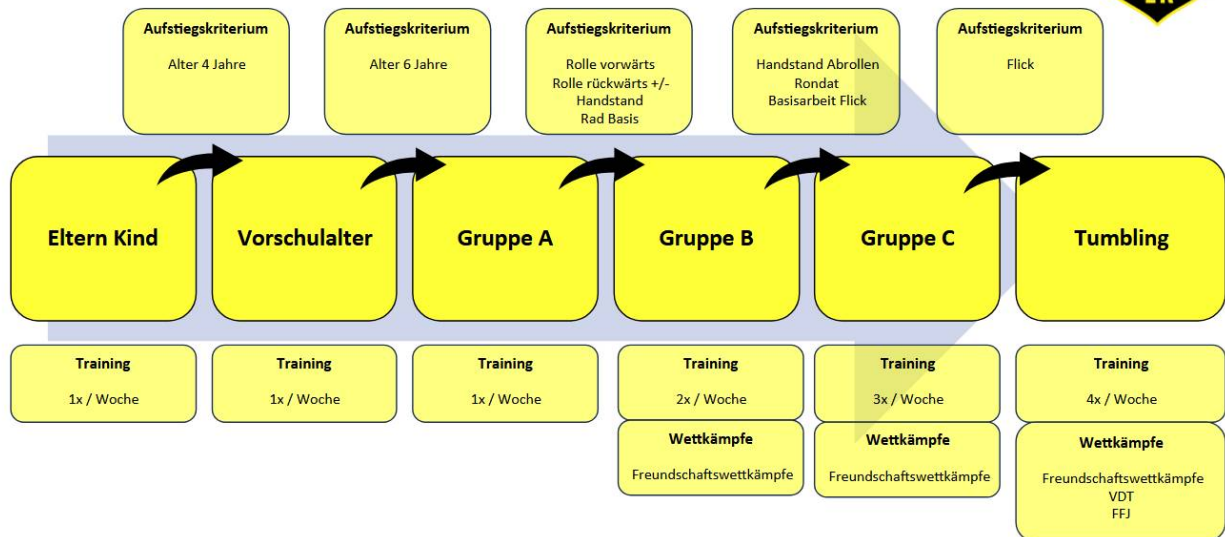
Aufstiegskriterium
Alter 4 Jahre

Aufstiegskriterium
Alter 6 Jahre

Aufstiegskriterium
Rolle vorwärts
Rolle rückwärts +/-
Handstand
Rad Basis

Aufstiegskriterium
Handstand Abrollen
Rondat
Basisarbeit Flick

Aufstiegskriterium
Flick

Eltern Kind

Vorschulalter

Gruppe A

Gruppe B

Gruppe C

Tumbling

Training
1x / Woche

Training
1x / Woche

Training
1x / Woche

Training
2x / Woche

Wettkämpfe
Freundschaftswettkämpfe

Training
3x / Woche

Wettkämpfe
Freundschaftswettkämpfe

Training
4x / Woche

Wettkämpfe
Freundschaftswettkämpfe
VDT
FFJ